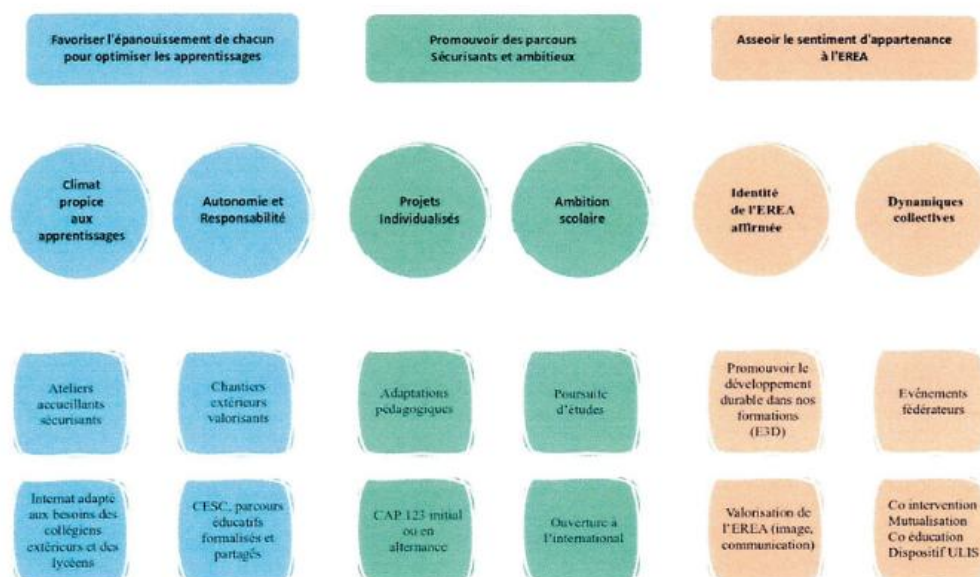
Favoriser l'épanouissement de chacun pour optimiser les apprentissages

Climat propice aux apprentissages

Autonomie et Responsabilité

Ateliers accueillants sécurisants

Chantiers extérieurs valorisants

Internat adapté aux besoins des collégiens extérieurs et des lycéens

CESC, parcours éducatifs formalisés et partagés

Promouvoir des parcours Sécurisants et ambitieux

Projets Individualisés

Ambition scolaire

Adaptations pédagogiques

Poursuite d'études

CAP 123 initial ou en alternance

Ouverture à l'international

Asseoir le sentiment d'appartenance à l'EREA

Identité de l'EREA affirmée

Dynamiques collectives

Promouvoir le développement durable dans nos formations (E3D)

Evénements fédérateurs

Valorisation de l'EREA (image, communication)

Co intervention Mutualisation Co éducation Dispositif ULIS